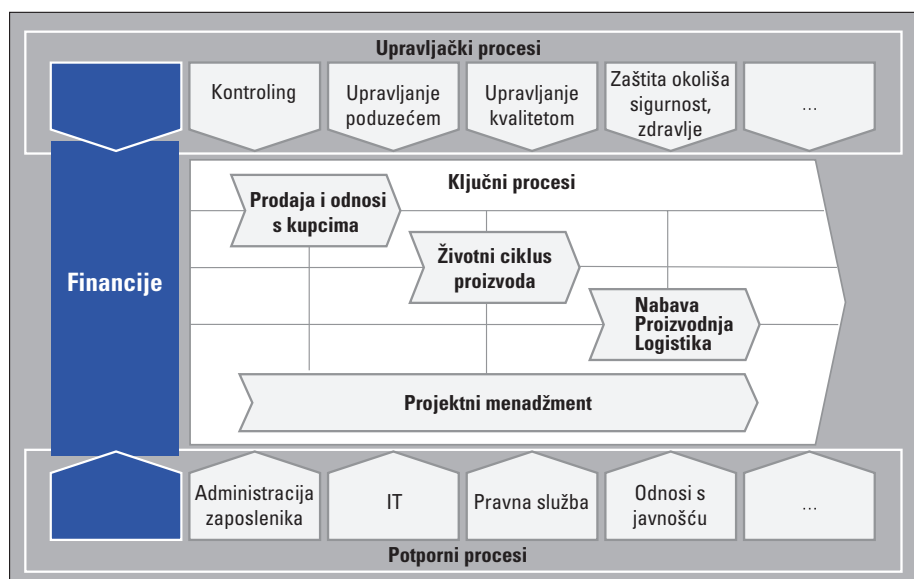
Upravljački procesi

Kontroling

Upravljanje poduzećem

Upravljanje kvalitetom

Zaštita okoliša sigurnost, zdravlje

...

Financije

Ključni procesi

Prodaja i odnosi s kupcima

Životni ciklus proizvoda

Nabava Proizvodnja Logistika

Projektni menadžment

Administracija zaposlenika

IT

Pravna služba

Odnosi s javnošću

...

Potporni procesi